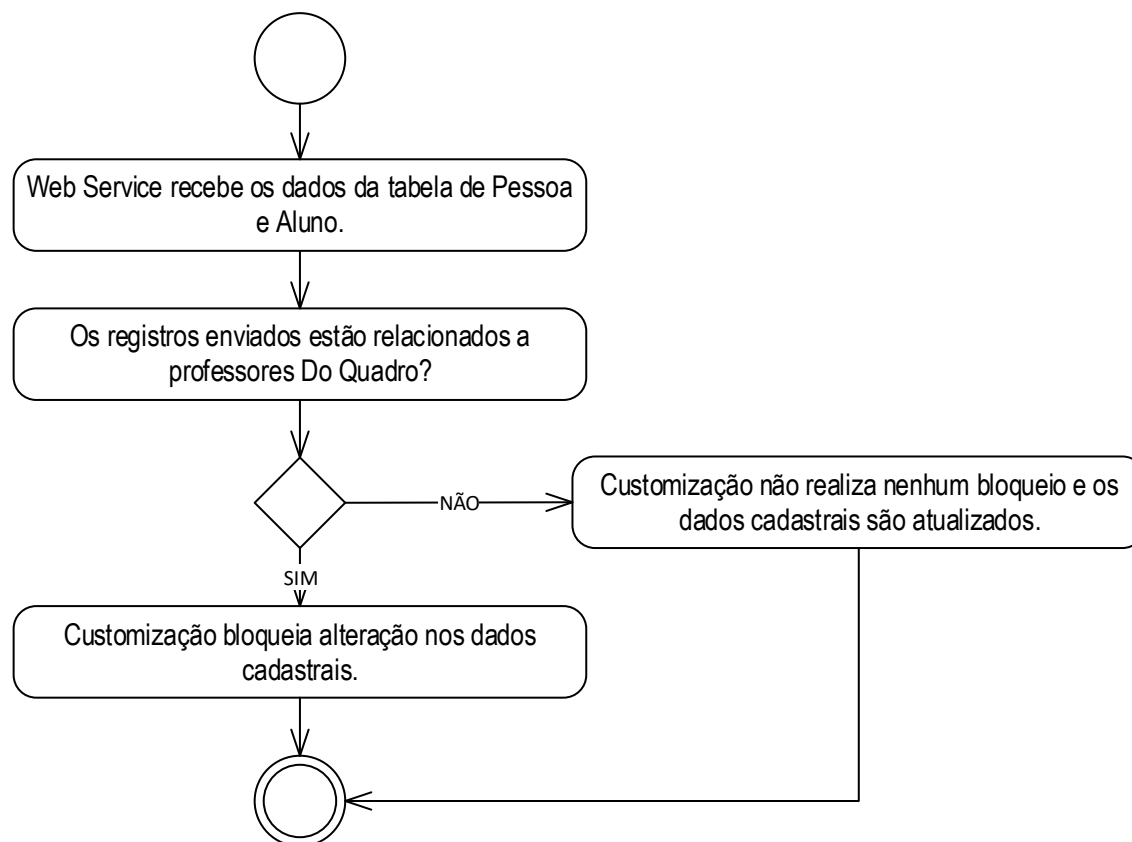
Web Service recebe os dados da tabela de Pessoa e Aluno.

Os registros enviados estão relacionados a professores Do Quadro?

NÃO

Customização não realiza nenhum bloqueio e os dados cadastrais são atualizados.

SIM

Customização bloqueia alteração nos dados cadastrais.